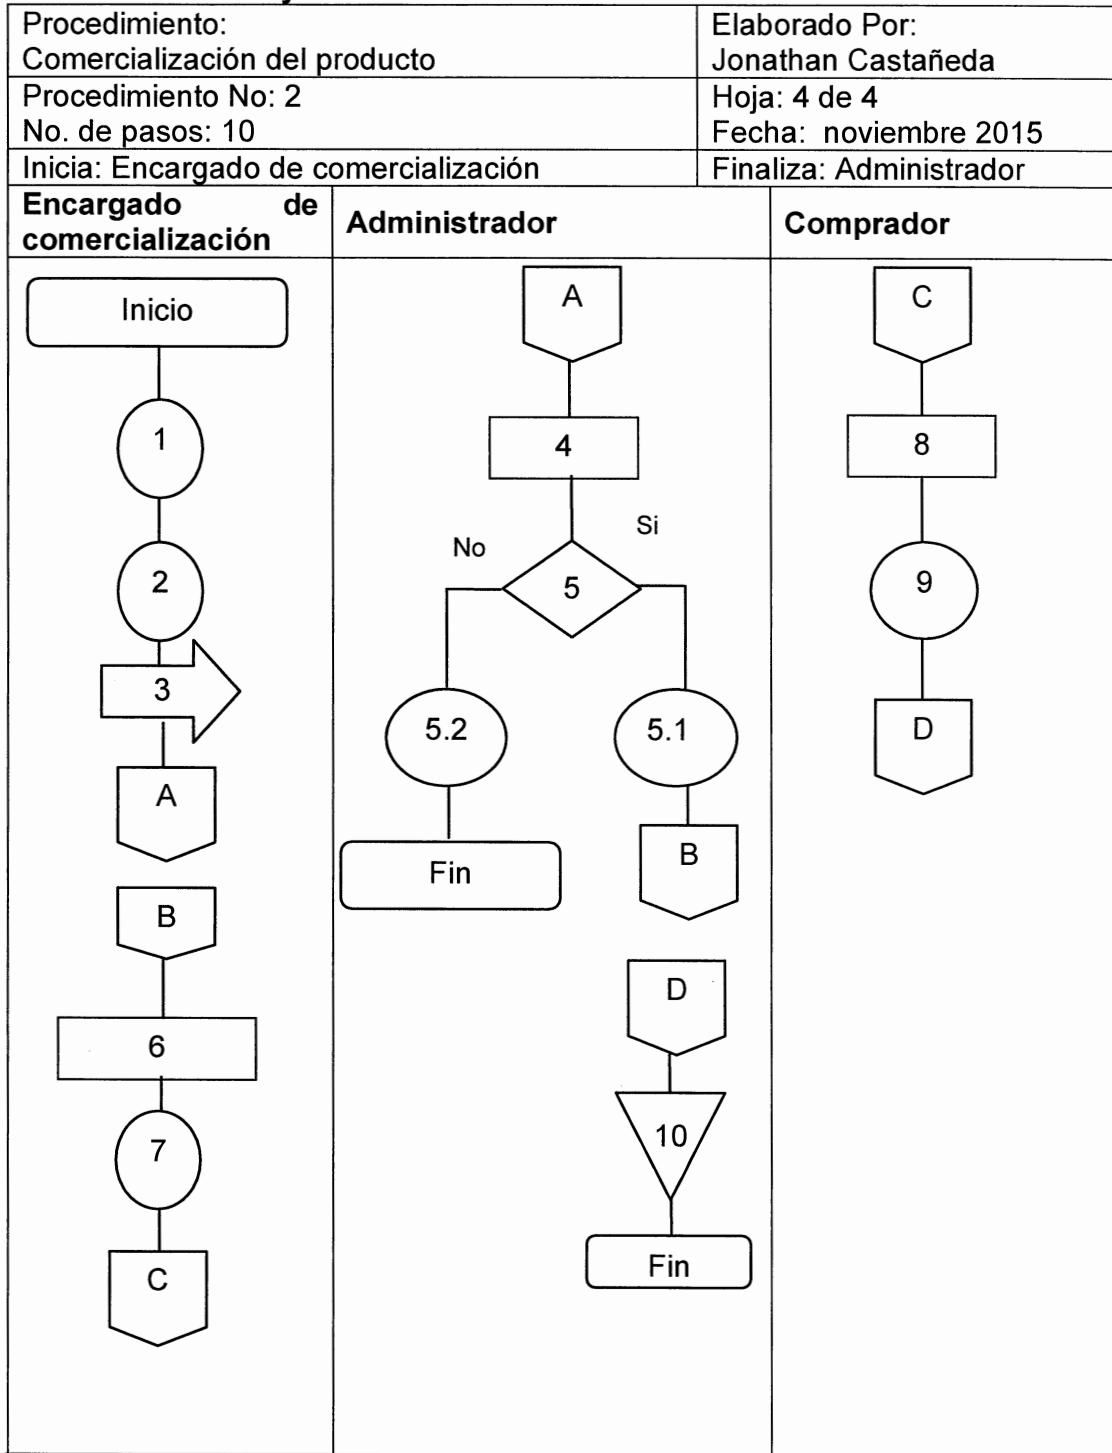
| Procedimiento: Comercialización del producto | Elaborado Por: Jonathan Castañeda |
|---|---|
| Procedimiento No: 2 No. de pasos: 10 | Hoja: 4 de 4 Fecha: noviembre 2015 |
| Inicia: Encargado de comercialización | Finaliza: Administrador |

| Encargado de comercialización | Administrador | Comprador |
|---|---|---|
| Inicio 1 2 3 A B 6 7 C | A 4 Si No 5 5.2 5.1 Fin B D 10 Fin | C 8 9 D |